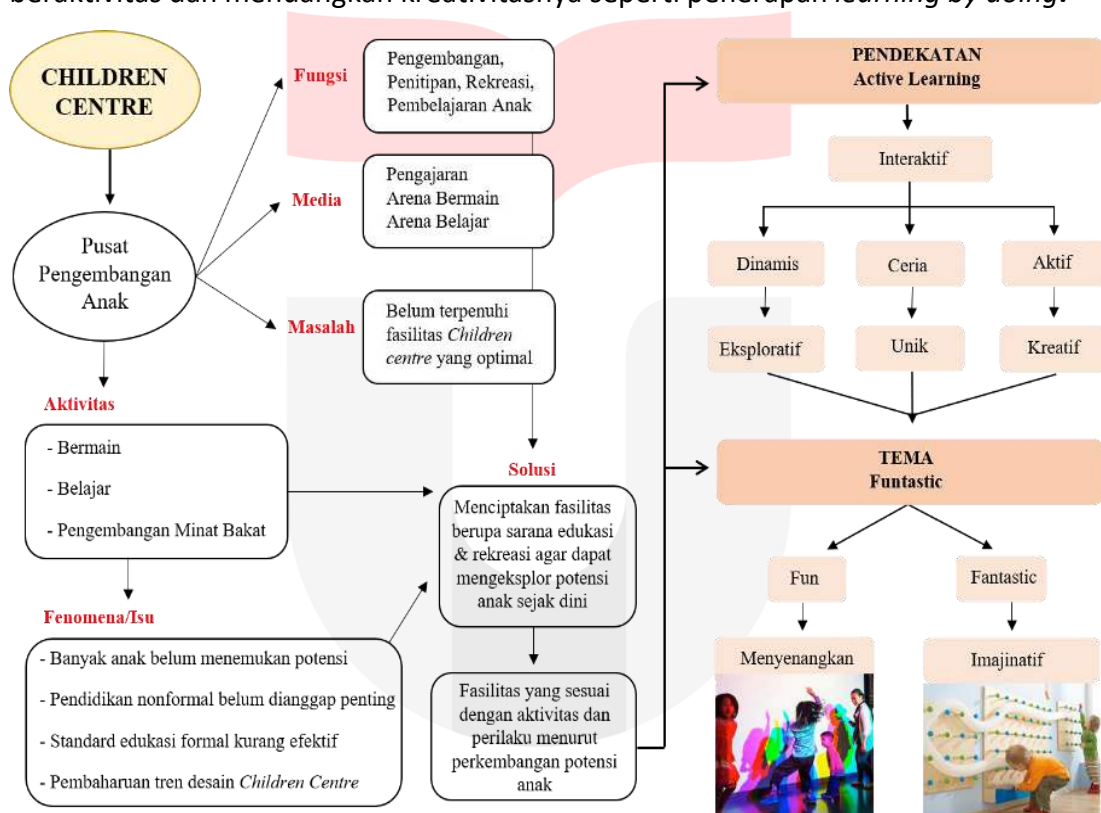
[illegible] beraktivitas dan mendukung kreativitasnya seperti penerapan *learning by doing*.

CHILDREN CENTRE

Pusat Pengembangan Anak

Fungsi

Pengembangan, Penitipan, Rekreasi, Pembelajaran Anak

Media

Pengajaran
Arena Bermain
Arena Belajar

Masalah

Belum terpenuhi fasilitas *Children centre* yang optimal

Aktivitas

- Bermain
- Belajar
- Pengembangan Minat Bakat

Fenomena/Isu

- Banyak anak belum menemukan potensi
- Pendidikan nonformal belum dianggap penting
- Standard edukasi formal kurang efektif
- Pembaharuan tren desain *Children Centre*

Solusi

Menciptakan fasilitas berupa sarana edukasi & rekreasi agar dapat mengeksplor potensi anak sejak dini

Fasilitas yang sesuai dengan aktivitas dan perilaku menurut perkembangan potensi anak

PENDEKATAN
Active Learning

Interaktif

Dinamis

Ceria

Aktif

Eksploratif

Unik

Kreatif

TEMA
Funtastic

Fun

Fantastic

Menyenangkan

Imajinatif